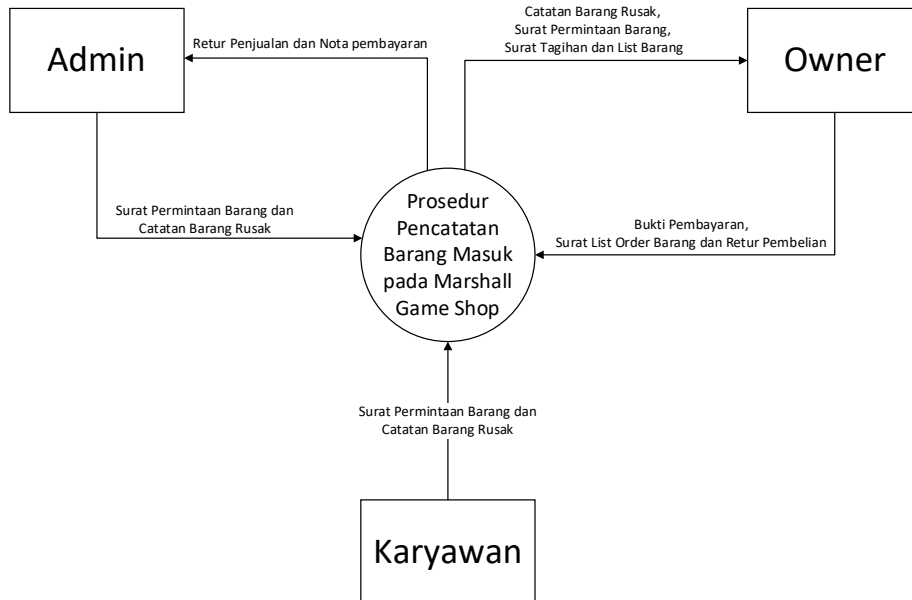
Admin

Retur Penjualan dan Nota pembayaran

Catatan Barang Rusak,
Surat Permintaan Barang,
Surat Tagihan dan List Barang

Owner

Surat Permintaan Barang dan
Catatan Barang Rusak

Prosedur Pencatatan Barang Masuk pada Marshall Game Shop

Bukti Pembayaran,
Surat List Order Barang dan Retur Pembelian

Surat Permintaan Barang dan
Catatan Barang Rusak

Karyawan